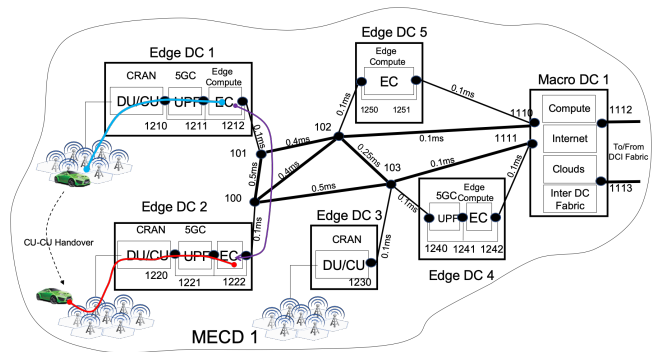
Edge DC 1

CRAN

5GC

Edge Compute

DU/CU

UPF

EC

1210

1211

1212

Edge DC 5

Edge Compute

EC

1250

1251

Macro DC 1

Compute

Internet

Clouds

Inter DC Fabric

1110

1111

1112

1113

To/From DCI Fabric

0.1ms

0.1ms

0.1ms

0.1ms

0.4ms

0.4ms

0.25ms

0.1ms

0.5ms

0.5ms

0.1ms

0.1ms

0.1ms

0.1ms

101

102

103

100

Edge DC 2

CRAN

5GC

DU/CU

UPF

EC

1220

1221

1222

Edge DC 3

CRAN

DU/CU

1230

5GC

Edge Compute

UPF

EC

1240

1241

1242

Edge DC 4

CU-CU Handover

MECD 1